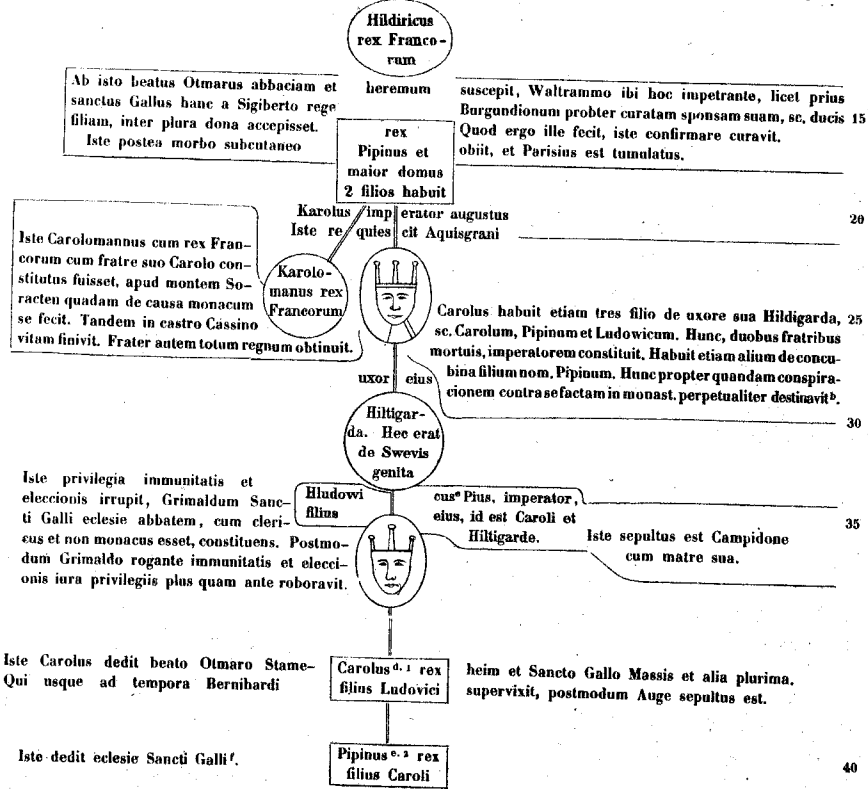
Hildiricus rex Francorum

Ab isto beatus Otmarus abbaciam et sanctus Gallus hanc a Sigiberto rege filiam, inter plura dona accepisset. Iste postea morbo subcutaneo

heremum

suscepit, Waltrammo ibi hoc impetrante, licet prius Burgundionum probter curatam sponsam suam, sc. ducis 15 Quod ergo ille fecit, iste confirmare curavit. obiit, et Parisius est tumulatus.

rex Pipinus et maior domus 2 filios habuit

Karolus imp erator augustus
Iste re quies cit Aquisgrani

20

Iste Carolomannus cum rex Francorum cum fratre suo Carolo constitutus fuisset, apud montem Soracten quadam de causa monacum se fecit. Tandem in castro Cassino vitam finivit. Frater autem totum regnum obtinuit.

Karolomanus rex Francorum

Carolus habuit etiam tres filio de uxore sua Hildigarda, 25 sc. Carolum, Pipinum et Ludowicum. Hunc, duobus fratribus mortuis, imperatorem constituit. Habuit etiam alium de concubina filium nom. Pipinum. Hunc propter quandam conspiracionem contra se factam in monast. perpetualiter destinavit$^{b}$.

uxor eius

30

Hiltigarda. Hec erat de Swevis genita

Iste privilegia immunitatis et eleccionis irrupit, Grimaldum Sancti Galli eclesie abbatem, cum clericus et non monacus esset, constituens. Postmodum Grimaldo rogante immunitatis et eleccionis iura privilegiis plus quam ante roboravit.

Hludowi filius

cus$^{c}$ Pius, imperator, eius, id est Caroli et Hiltigarde.

35

Iste sepultus est Campidone cum matre sua.

Iste Carolus dedit beato Otmaro Stame- Qui usque ad tempora Bernihardi

Carolus$^{d. 1}$ rex filius Ludovici

heim et Sancto Gallo Massis et alia plurima. supervixit, postmodum Auge sepultus est.

Iste dedit eclesie Sancti Galli$^{f}$.

Pipinus$^{e. 2}$ rex filius Caroli

40